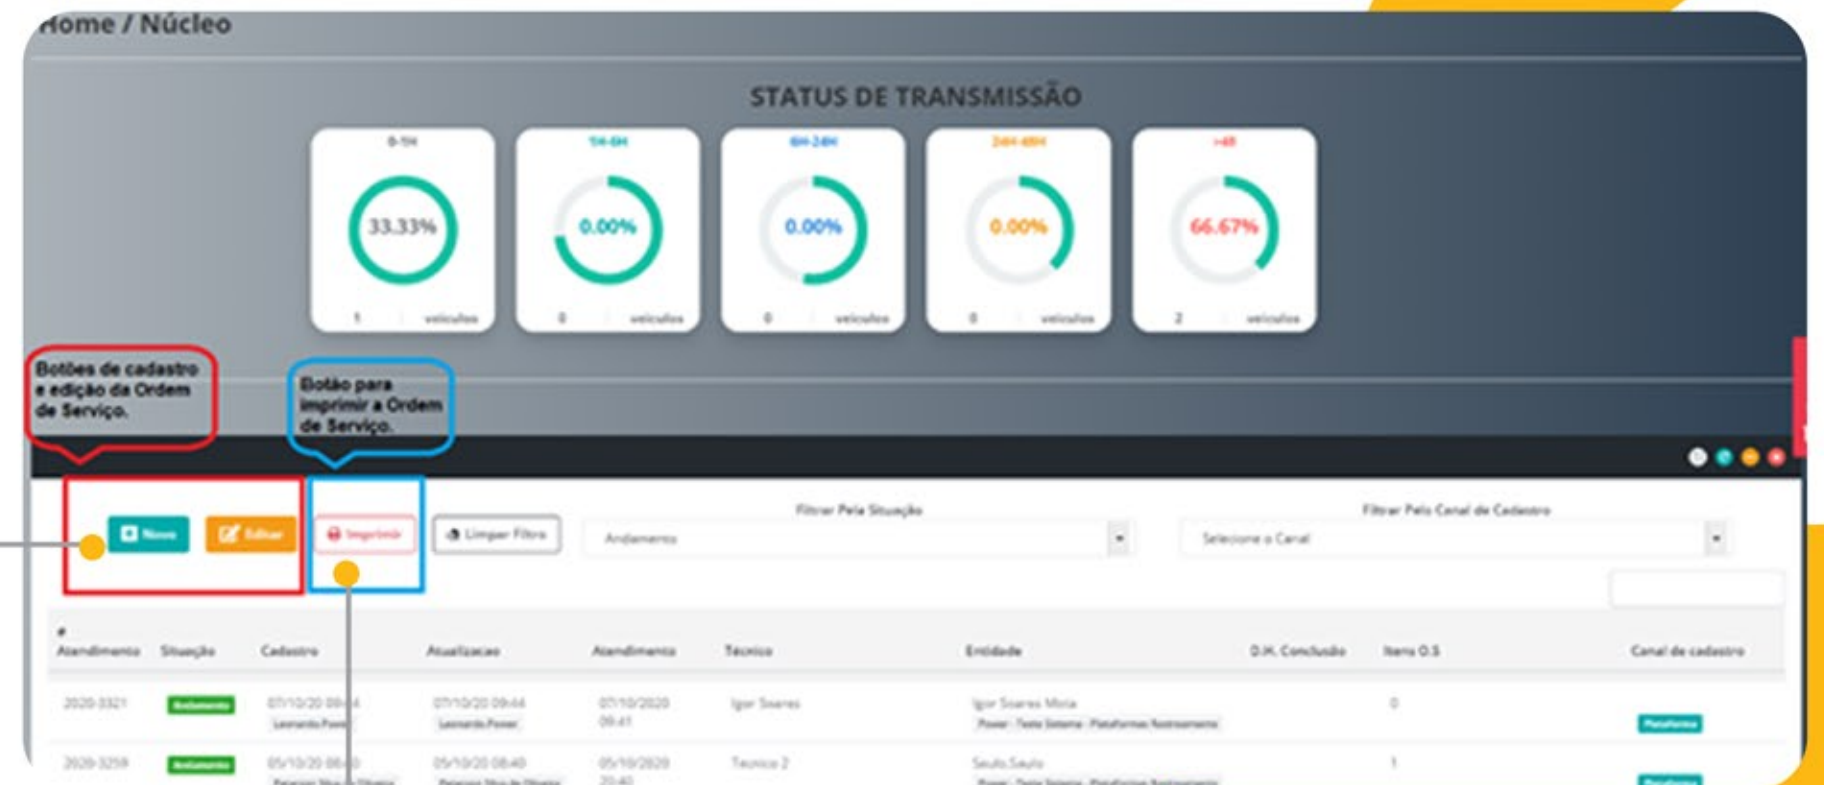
Home / Núcleo

STATUS DE TRANSMISSÃO

0-1H
33.33%
1 veículos

1H-6H
0.00%
0 veículos

6H-24H
0.00%
0 veículos

24H-48H
0.00%
0 veículos

>48
66.67%
2 veículos

Botões de cadastro e edição da Ordem de Serviço.

Botão para imprimir a Ordem de Serviço.

Novo
Editar
Imprimir
Limpar Filtro

Filtrar Pela Situação
Andamento

Filtrar Pelo Canal de Cadastro
Selecione o Canal

| # Atendimento | Situação | Cadastro | Atualizacao | Atendimento | Técnico | Entidade | D.H. Conclusão | Itens O.S | Canal de cadastro |
|---|---|---|---|---|---|---|---|---|---|
| 2020-3321 | Andamento | 07/10/20 09:44 Leonardo Power | 07/10/20 09:44 Leonardo Power | 07/10/2020 09:41 | Igor Soares | Igor Soares Mota Power - Teste Sistema - Plataformas Rastreamento | | 0 | Plataforma |
| 2020-3259 | Andamento | 05/10/20 08:40 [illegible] | 05/10/20 08:40 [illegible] | 05/10/2020 20:40 | Tecnico 2 | Saulo Saulo Power - Teste Sistema - Plataformas Rastreamento | | 1 | Plataforma |